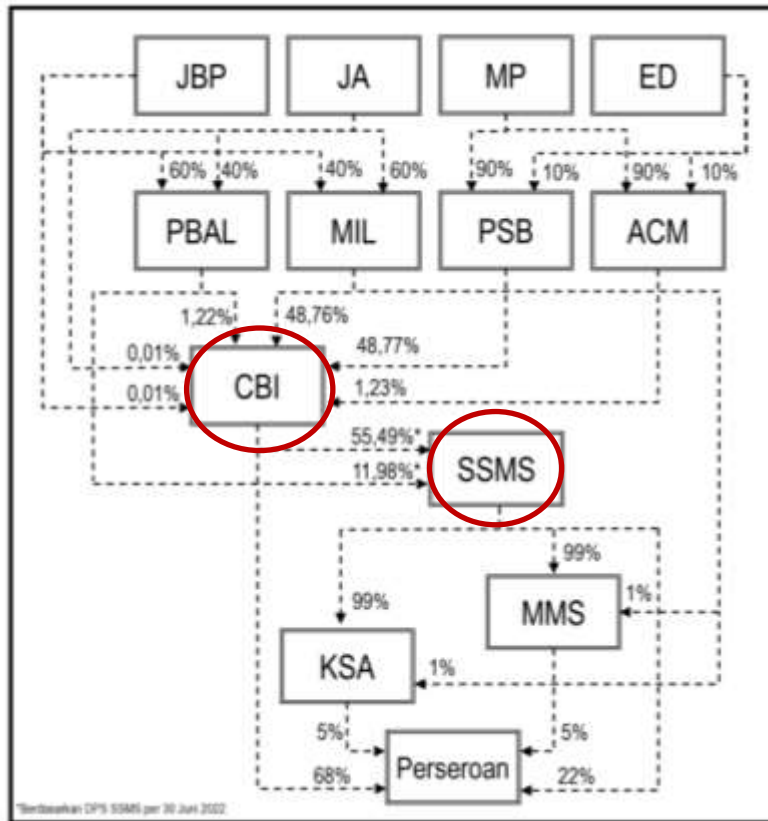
JBP
JA
MP
ED
60%
40%
40%
60%
90%
10%
90%
10%
PBAL
MIL
PSB
ACM
1,22%
48,76%
0,01%
48,77%
CBI
0,01%
1,23%
55,49%*
SSMS
11,98%*
99%
99%
1%
MMS
KSA
1%
5%
5%
Perseroan
68%
22%
*Berdasarkan DPS SSMS per 30 Juni 2022